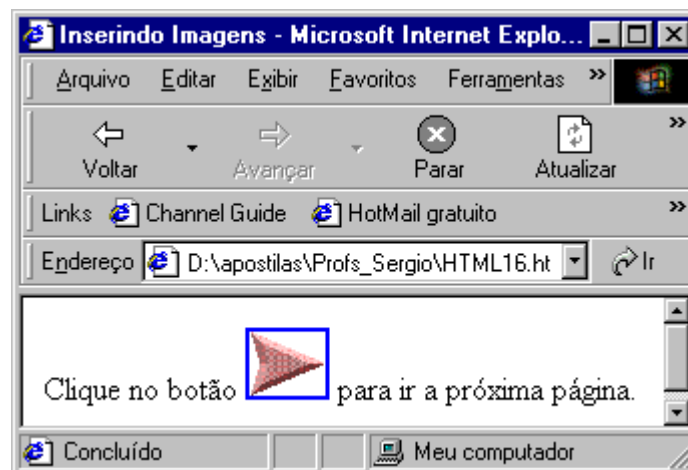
Inserindo Imagens - Microsoft Internet Explo...

Arquivo Editar Exibir Favoritos Ferramentas »

Voltar Avançar Parar Atualizar »

Links Channel Guide HotMail gratuito »

Endereço D:\apostilas\Profs_Sergio\HTML16.ht Ir

Clique no botão para ir a próxima página.

Concluído Meu computador